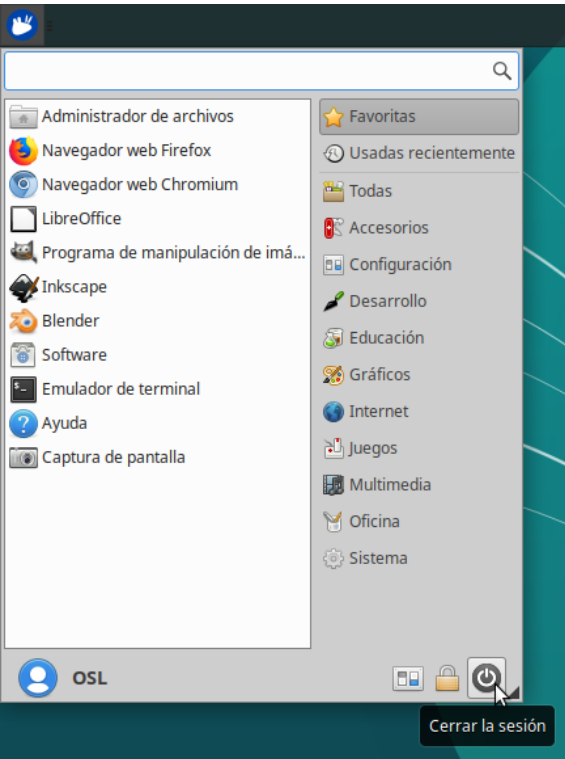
Administrador de archivos
Navegador web Firefox
Navegador web Chromium
LibreOffice
Programa de manipulación de imá...
Inkscape
Blender
Software
Emulador de terminal
Ayuda
Captura de pantalla

Favoritas
Usadas recientemente
Todas
Accesorios
Configuración
Desarrollo
Educación
Gráficos
Internet
Juegos
Multimedia
Oficina
Sistema

OSL

Cerrar la sesión